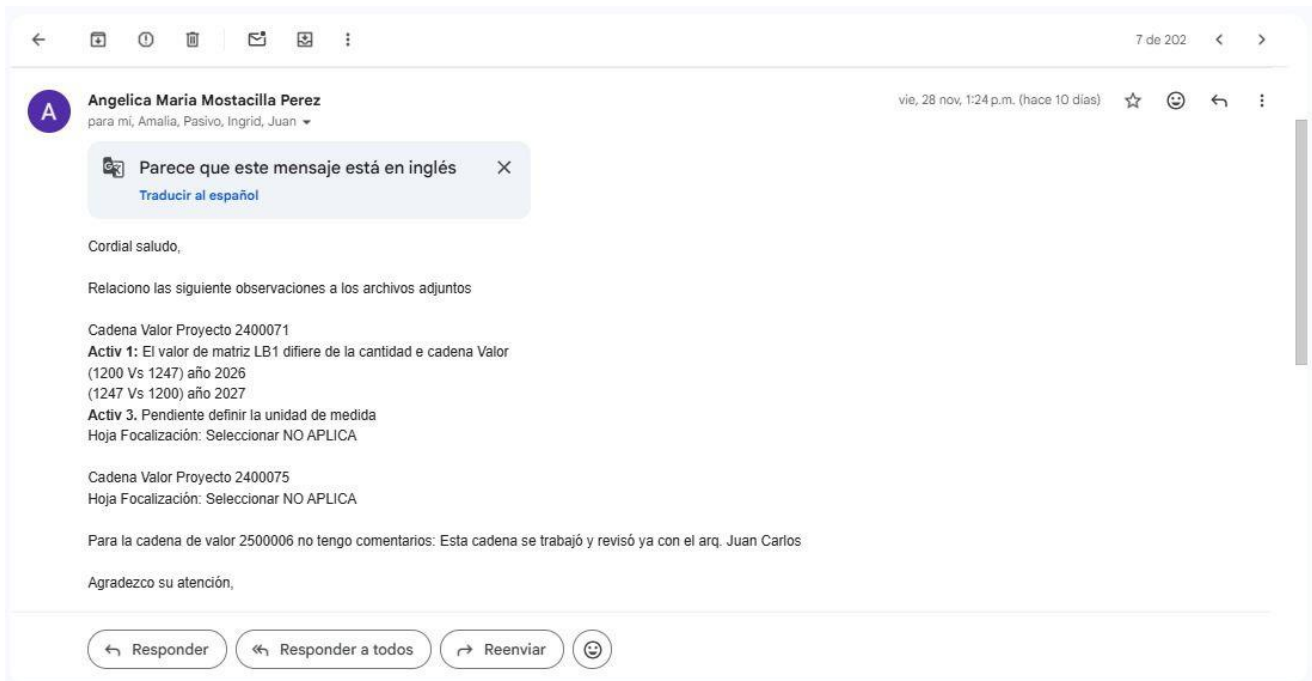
7 de 202

A

Angelica Maria Mostacilla Perez
para mí, Amalia, Pasivo, Ingrid, Juan

vie, 28 nov, 1:24 p.m. (hace 10 días)

Parece que este mensaje está en inglés
Traducir al español

Cordial saludo,

Relaciono las siguiente observaciones a los archivos adjuntos

Cadena Valor Proyecto 2400071
**Activ 1:** El valor de matriz LB1 difiere de la cantidad e cadena Valor
(1200 Vs 1247) año 2026
(1247 Vs 1200) año 2027
**Activ 3.** Pendiente definir la unidad de medida
Hoja Focalización: Seleccionar NO APLICA

Cadena Valor Proyecto 2400075
Hoja Focalización: Seleccionar NO APLICA

Para la cadena de valor 2500006 no tengo comentarios: Esta cadena se trabajó y revisó ya con el arq. Juan Carlos

Agradezco su atención,

Responder
Responder a todos
Reenviar